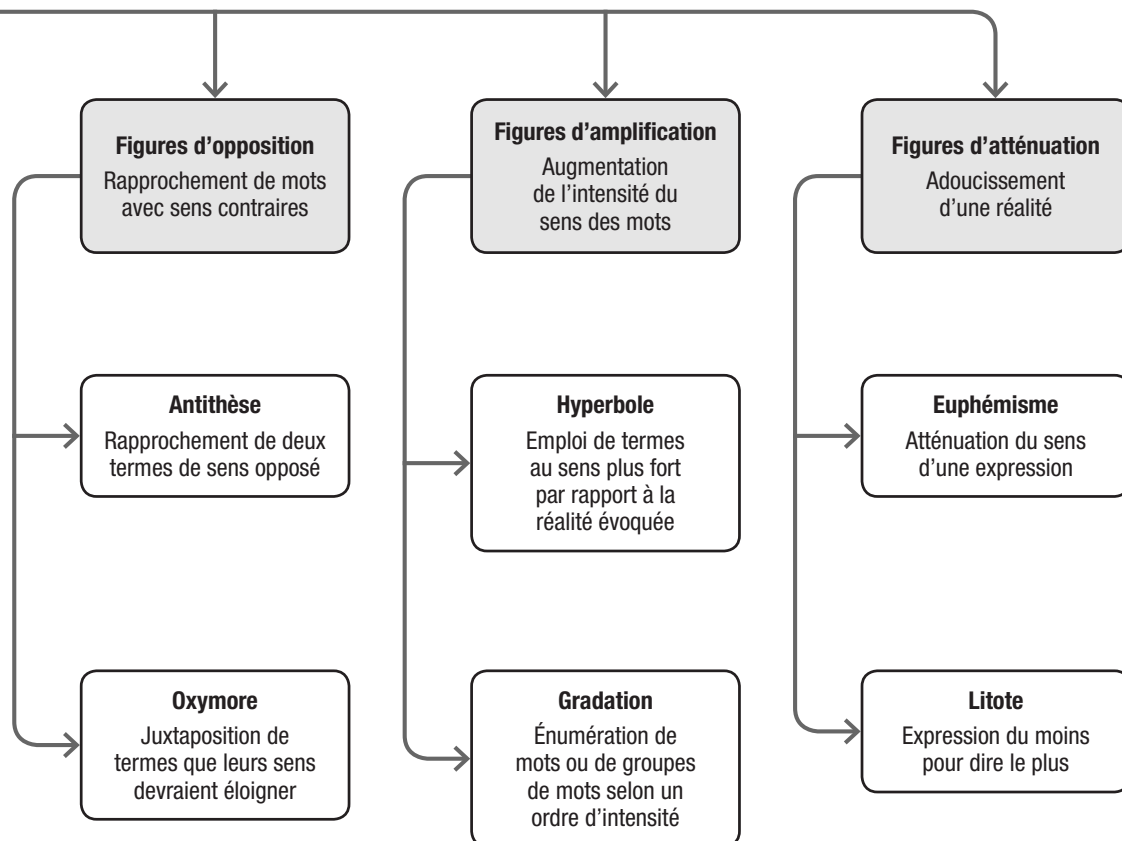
**Figures d'opposition**
Rapprochement de mots avec sens contraires

**Antithèse**
Rapprochement de deux termes de sens opposé

**Oxymore**
Juxtaposition de termes que leurs sens devraient éloigner

**Figures d'amplification**
Augmentation de l'intensité du sens des mots

**Hyperbole**
Emploi de termes au sens plus fort par rapport à la réalité évoquée

**Gradation**
Énumération de mots ou de groupes de mots selon un ordre d'intensité

**Figures d'atténuation**
Adoucissement d'une réalité

**Euphémisme**
Atténuation du sens d'une expression

**Litote**
Expression du moins pour dire le plus